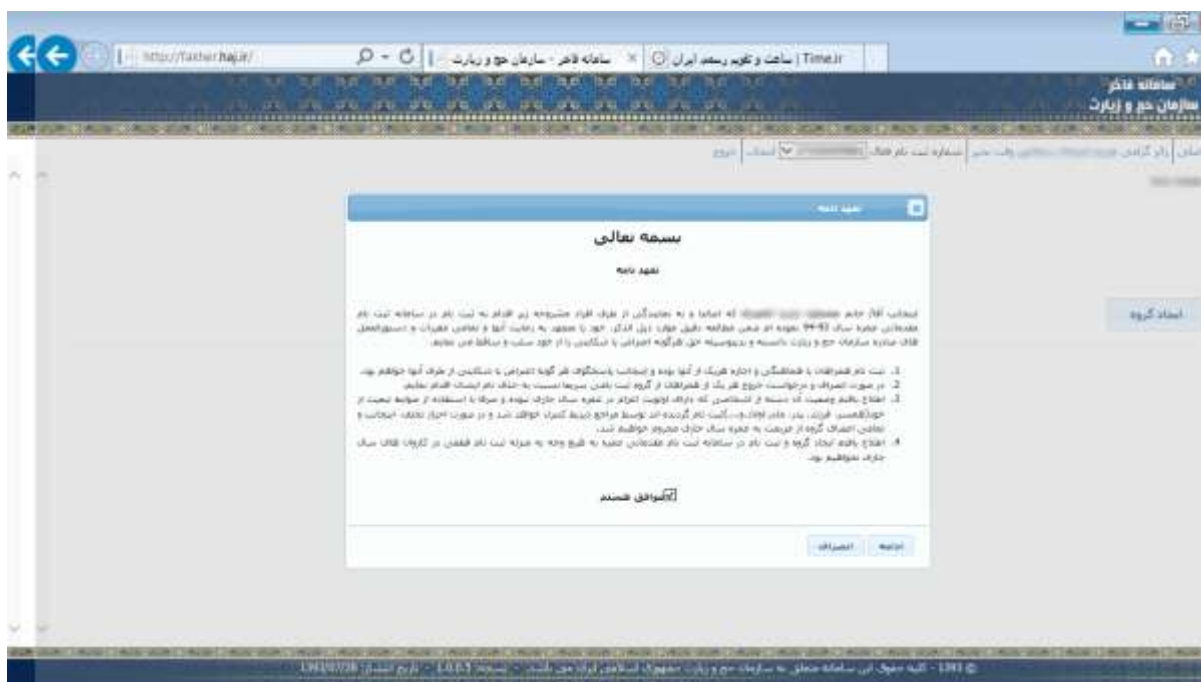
http://fatheر.hajj.ir/
سامانه فاخر - سازمان حج و زیارت
ساعت و تقویم رسمی ایران | Time.ir

سامانه فاخر
سازمان حج و زیارت

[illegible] | شماره ثبت نام فعال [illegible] | انتخاب | خروج

ایجاد گروه

تعهد نامه

بسمه تعالی

تعهد نامه

اینجانب آقا/ خانم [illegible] که اصالتاً و به نمایندگی از طرف افراد مشروحه زیر اقدام به ثبت نام در سامانه ثبت نام مقدماتی عمره سال 93-94 نموده ام ضمن مطالعه دقیق موارد ذیل الذکر، خود را متعهد به رعایت آنها و تمامی مقررات و دستورالعمل های صادره سازمان حج و زیارت دانسته و بدینوسیله حق هرگونه اعتراض یا شکایتی را از خود سلب و ساقط می نمایم.

1. ثبت نام همراهان با هماهنگی و اجازه هریک از آنها بوده و اینجانب پاسخگوی هر گونه اعتراض یا شکایتی از طرف آنها خواهم بود.
2. در صورت انصراف و درخواست خروج هر یک از همراهان از گروه ثبت نامی سریعاً نسبت به حذف نام ایشان اقدام نمایم.
3. اطلاع یافتم وضعیت آن دسته از اشخاصی که دارای اولویت اعزام در عمره سال جاری نبوده و صرفاً با استفاده از سوابق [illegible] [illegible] ثبت نام گردیده اند توسط مراجع ذیربط کنترل خواهد شد و در صورت احراز تخلف، اینجانب و تمامی اعضای گروه از فرصت به عمره سال جاری محروم خواهیم شد.
4. اطلاع یافتم ایجاد گروه و ثبت نام در سامانه ثبت نام مقدماتی عمره به هیچ وجه به منزله ثبت نام قطعی در کاروان های سال جاری نخواهد بود.

موافق هستم

ادامه | انصراف

© 1393 - کلیه حقوق این سامانه متعلق به سازمان حج و زیارت جمهوری اسلامی ایران می باشد - نسخه 1.0.0.1 - تاریخ انتشار 1393/07/28